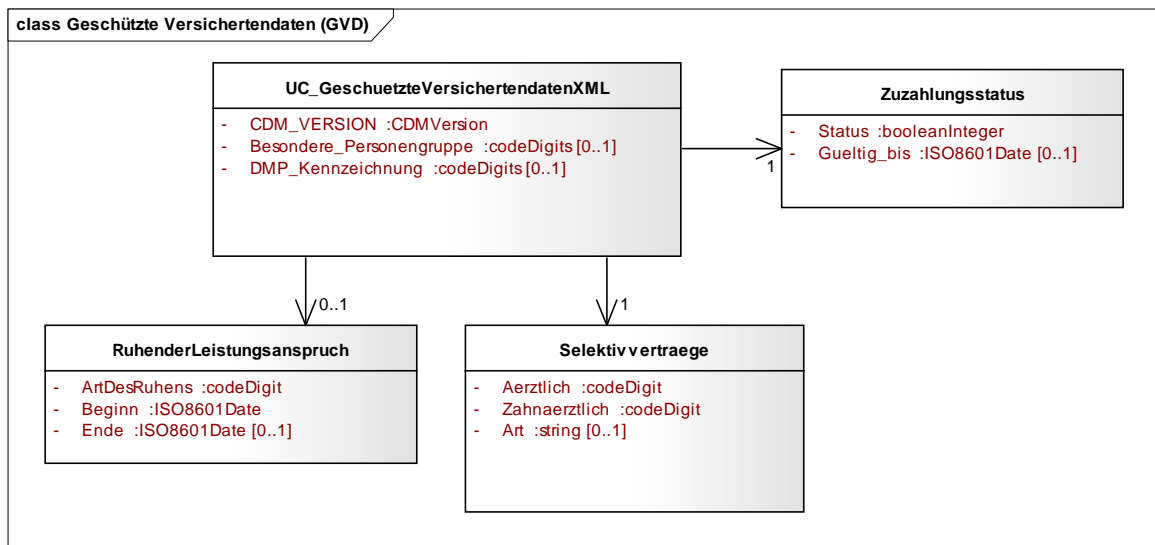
class Geschützte Versichertendaten (GVD)

UC_GeschuetzteVersichertendatenXML

- CDM_VERSION :CDMVersion
- Besondere_Personengruppe :codeDigits [0..1]
- DMP_Kennzeichnung :codeDigits [0..1]

1

Zuzahlungsstatus

- Status :booleanInteger
- Gueltig_bis :ISO8601Date [0..1]

0..1

1

RuhenderLeistungsanspruch

- ArtDesRuhens :codeDigit
- Beginn :ISO8601Date
- Ende :ISO8601Date [0..1]

Selektivvertraege

- Aerztlich :codeDigit
- Zahnaerztlich :codeDigit
- Art :string [0..1]